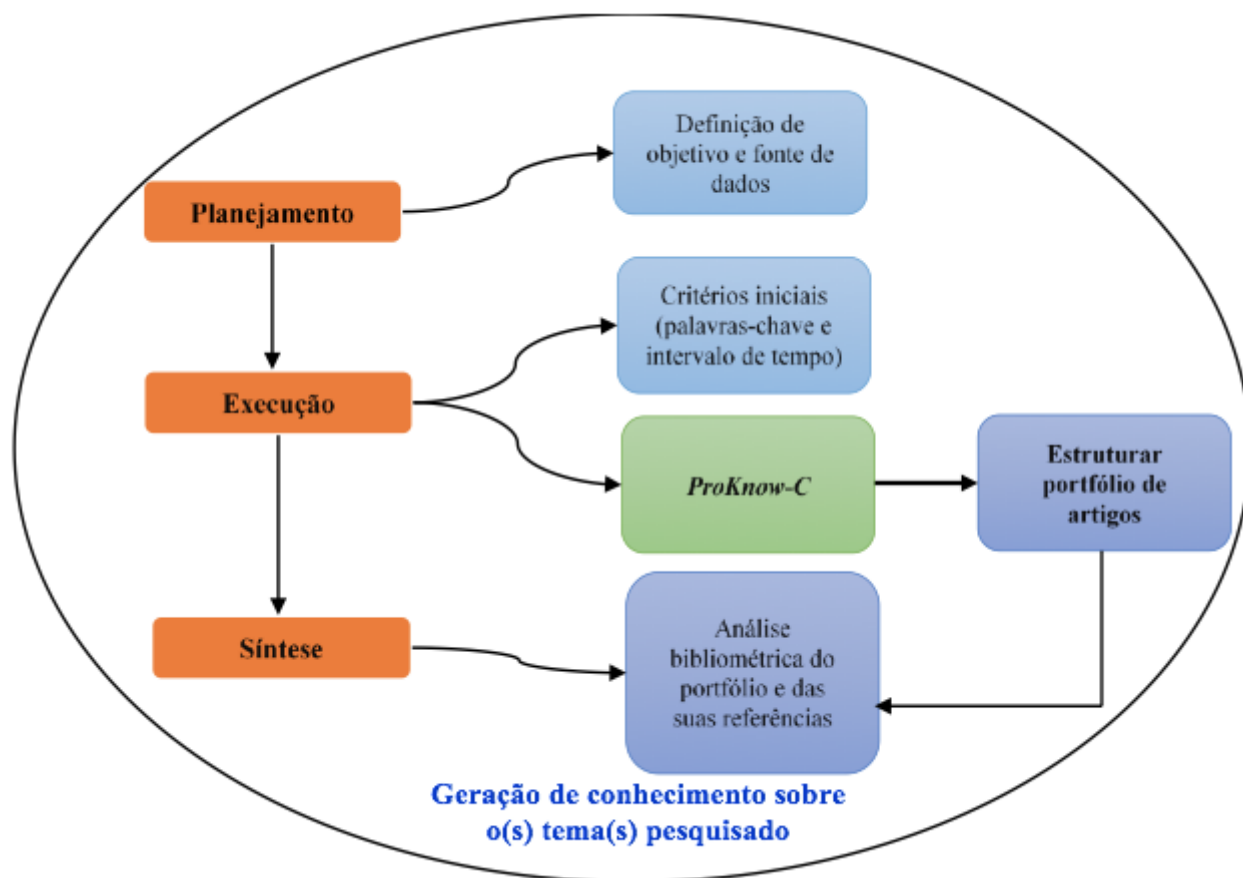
Planejamento

Definição de objetivo e fonte de dados

Execução

Critérios iniciais (palavras-chave e intervalo de tempo)

ProKnow-C

Estruturar portfólio de artigos

Síntese

Análise bibliométrica do portfólio e das suas referências

Geração de conhecimento sobre o(s) tema(s) pesquisado